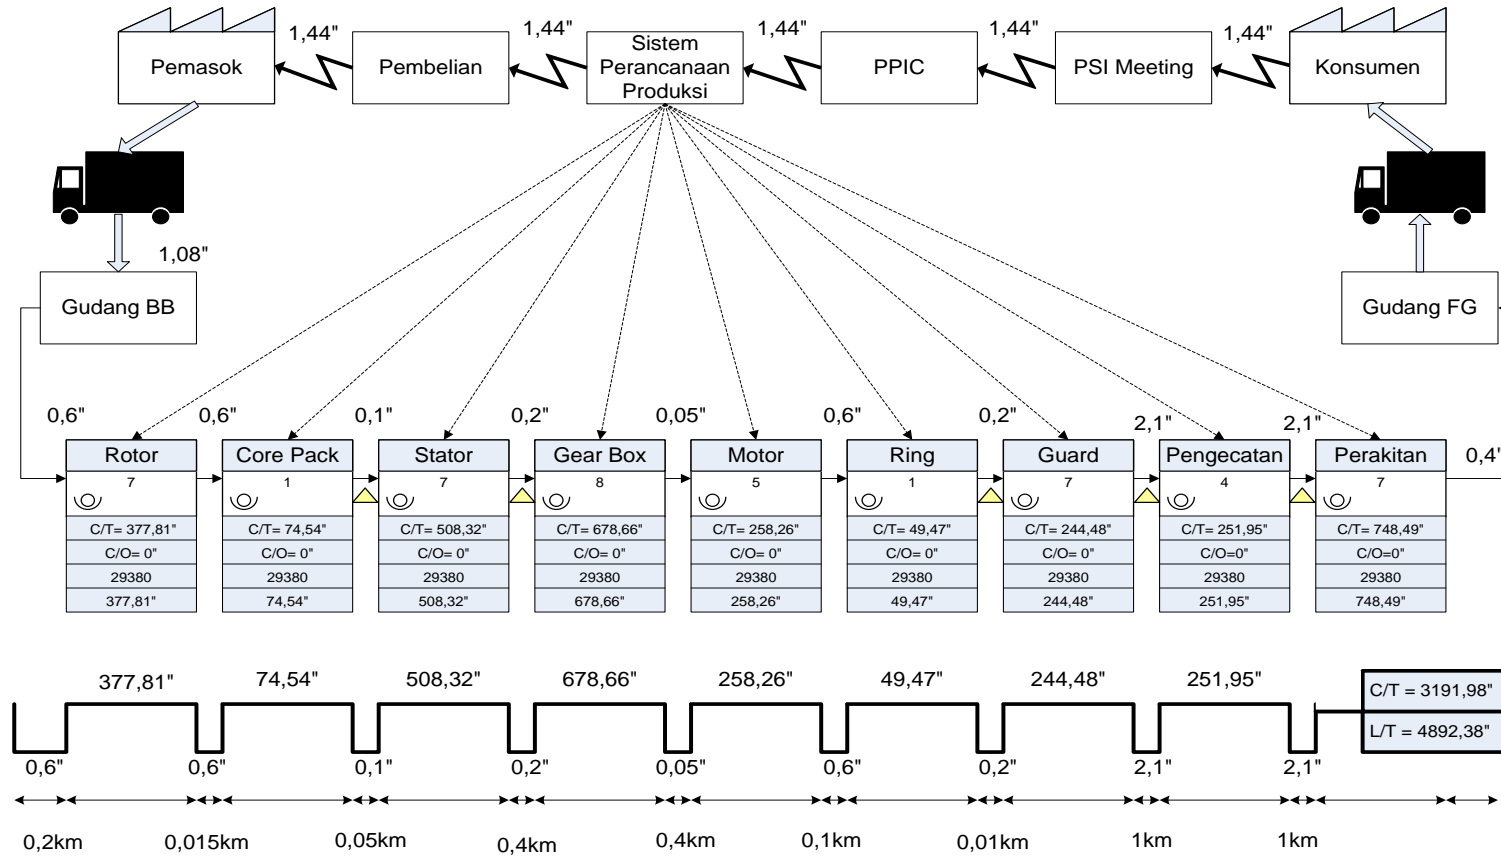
Pemasok
1,44"
Pembelian
1,44"
Sistem Perancanaan Produksi
1,44"
PPIC
1,44"
PSI Meeting
1,44"
Konsumen

1,08"
Gudang BB
Gudang FG

0,6"
0,6"
0,1"
0,2"
0,05"
0,6"
0,2"
2,1"
2,1"
0,4'

| Rotor | Core Pack | Stator | Gear Box | Motor | Ring | Guard | Pengecatan | Perakitan |
|---|---|---|---|---|---|---|---|---|
| 7 | 1 | 7 | 8 | 5 | 1 | 7 | 4 | 7 |
| C/T= 377,81" | C/T= 74,54" | C/T= 508,32" | C/T= 678,66" | C/T= 258,26" | C/T= 49,47" | C/T= 244,48" | C/T= 251,95" | C/T= 748,49" |
| C/O= 0" | C/O= 0" | C/O= 0" | C/O= 0" | C/O= 0" | C/O= 0" | C/O= 0" | C/O=0" | C/O=0" |
| 29380 | 29380 | 29380 | 29380 | 29380 | 29380 | 29380 | 29380 | 29380 |
| 377,81" | 74,54" | 508,32" | 678,66" | 258,26" | 49,47" | 244,48" | 251,95" | 748,49" |

377,81"
74,54"
508,32"
678,66"
258,26"
49,47"
244,48"
251,95"
C/T = 3191,98"
L/T = 4892,38"

0,6"
0,6"
0,1"
0,2"
0,05"
0,6"
0,2"
2,1"
2,1"

0,2km
0,015km
0,05km
0,4km
0,4km
0,1km
0,01km
1km
1km